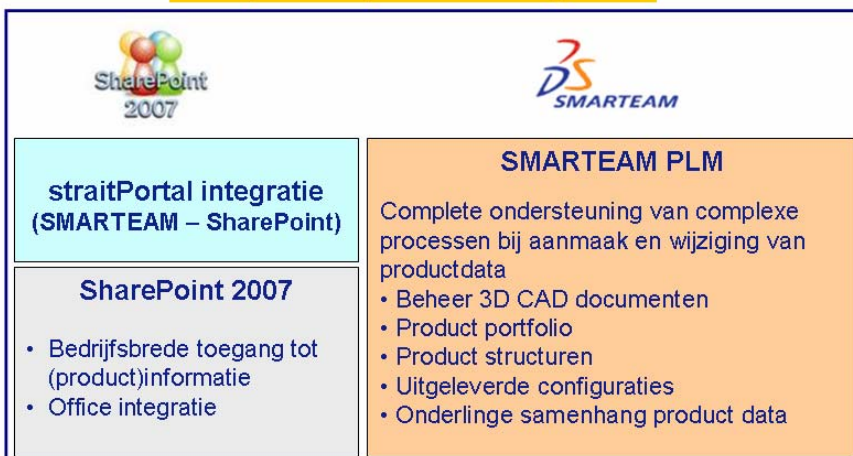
SharePoint 2007

SMARTEAM

straitPortal integratie (SMARTEAM – SharePoint)

SharePoint 2007

• Bedrijfsbrede toegang tot (product)informatie
• Office integratie

SMARTEAM PLM

Complete ondersteuning van complexe processen bij aanmaak en wijziging van productdata
• Beheer 3D CAD documenten
• Product portfolio
• Product structuren
• Uitgeleverde configuraties
• Onderlinge samenhang product data